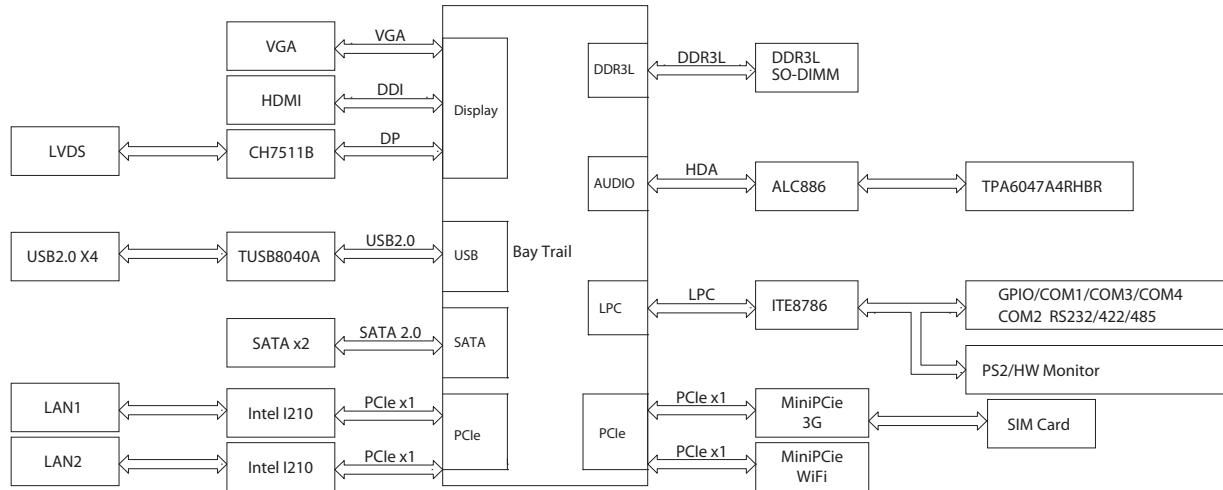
VGA
VGA
HDMI
DDI
Display
LVDS
CH7511B
DP
USB2.0 X4
TUSB8040A
USB2.0
USB
Bay Trail
SATA x2
SATA 2.0
SATA
LAN1
Intel I210
PCIe x1
PCIe
LAN2
Intel I210
PCIe x1
DDR3L
DDR3L
DDR3L SO-DIMM
AUDIO
HDA
ALC886
TPA6047A4RHBR
LPC
LPC
ITE8786
GPIO/COM1/COM3/COM4 COM2 RS232/422/485
PS2/HW Monitor
PCIe
PCIe x1
MiniPCie 3G
SIM Card
PCIe x1
MiniPCie WiFi